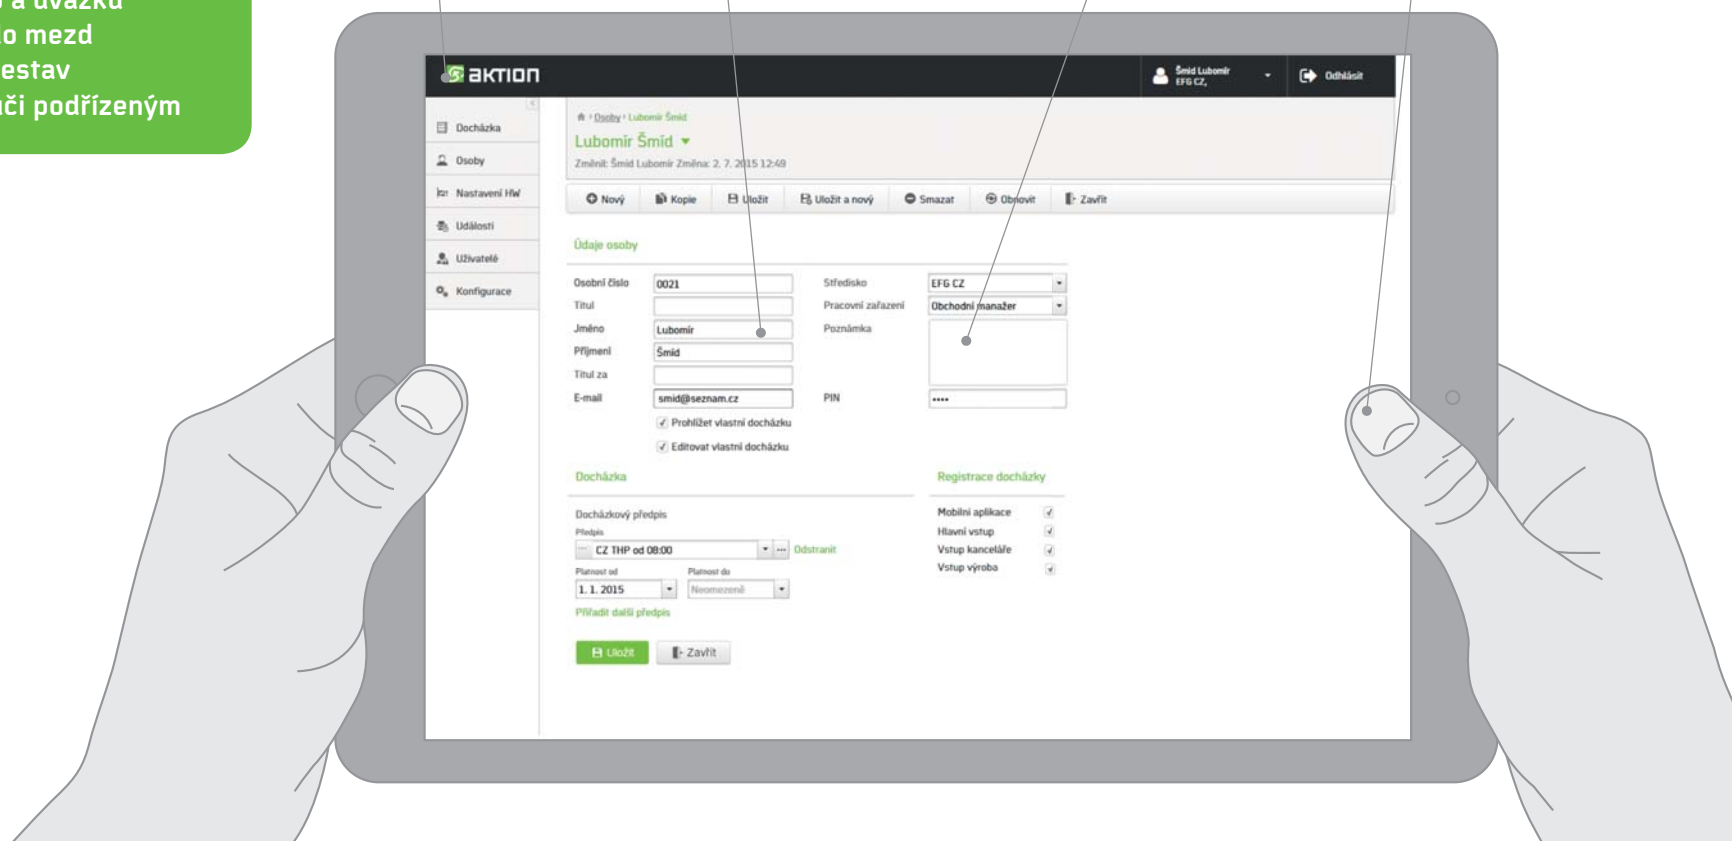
a úvazku
o mezd
estav
či podřízeným

aktion

Šmíd Lubomír
EFG CZ,

Odhlásit

Docházka
Osoby
Nastavení HW
Události
Uživatelé
Konfigurace

Osoby › Lubomír Šmíd

Lubomír Šmíd

Změnil: Šmíd Lubomír Změna: 2. 7. 2015 12:49

Nový
Kopie
Uložit
Uložit a nový
Smazat
Obnovit
Zavřít

Údaje osoby

Osobní číslo 0021
Titul
Jméno Lubomír
Příjmení Šmíd
Titul za
E-mail smid@seznam.cz

Prohlížet vlastní docházku
Editovat vlastní docházku

Středisko EFG CZ
Pracovní zařazení Obchodní manažer
Poznámka

PIN ••••

Docházka

Docházkový předpis
Předpis
CZ THP od 08:00
Odstranit
Platnost od 1. 1. 2015
Platnost do Neomezeně
Přiřadit další předpis

Registrace docházky

Mobilní aplikace
Hlavní vstup
Vstup kanceláře
Vstup výroba

Uložit
Zavřít